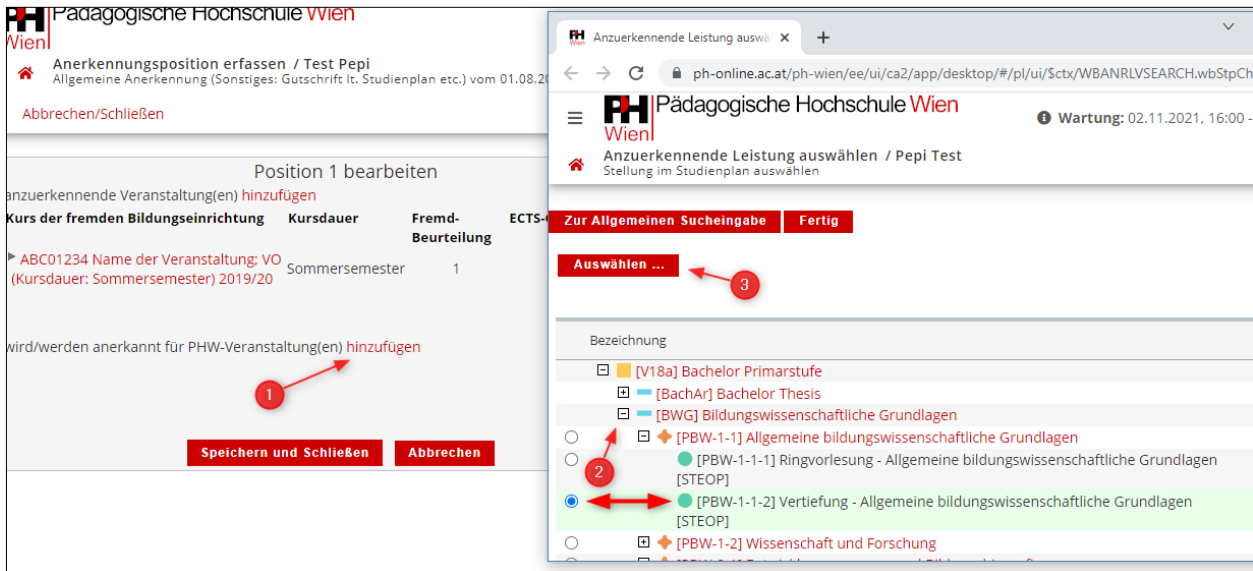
PH Pädagogische Hochschule Wien

Anerkennungsposition erfassen / Test Pepi
Allgemeine Anerkennung (Sonstiges: Gutschrift lt. Studienplan etc.) vom 01.08.20

Abbrechen/Schließen

Position 1 bearbeiten

anzuerkennende Veranstaltung(en) hinzufügen

| Kurs der fremden Bildungseinrichtung | Kursdauer | Fremd-Beurteilung | ECTS-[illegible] |
|---|---|---|---|
| ABC01234 Name der Veranstaltung: VO (Kursdauer: Sommersemester) 2019/20 | Sommersemester | 1 | |

wird/werden anerkannt für PHW-Veranstaltung(en) hinzufügen

1

Speichern und Schließen  Abbrechen

Anzuerkennende Leistung auswä ×  +

ph-online.ac.at/ph-wien/ee/ui/ca2/app/desktop/#/pl/ui/$ctx/WBANRLVSEARCH.wbStpCh

PH Pädagogische Hochschule Wien

Wartung: 02.11.2021, 16:00 -

Anzuerkennende Leistung auswählen / Pepi Test
Stellung im Studienplan auswählen

Zur Allgemeinen Sucheingabe  Fertig

Auswählen ...

3

Bezeichnung

[V18a] Bachelor Primarstufe
[BachAr] Bachelor Thesis
[BWG] Bildungswissenschaftliche Grundlagen
[PBW-1-1] Allgemeine bildungswissenschaftliche Grundlagen
[PBW-1-1-1] Ringvorlesung - Allgemeine bildungswissenschaftliche Grundlagen [STEOP]
2
[PBW-1-1-2] Vertiefung - Allgemeine bildungswissenschaftliche Grundlagen [STEOP]
[PBW-1-2] Wissenschaft und Forschung
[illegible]